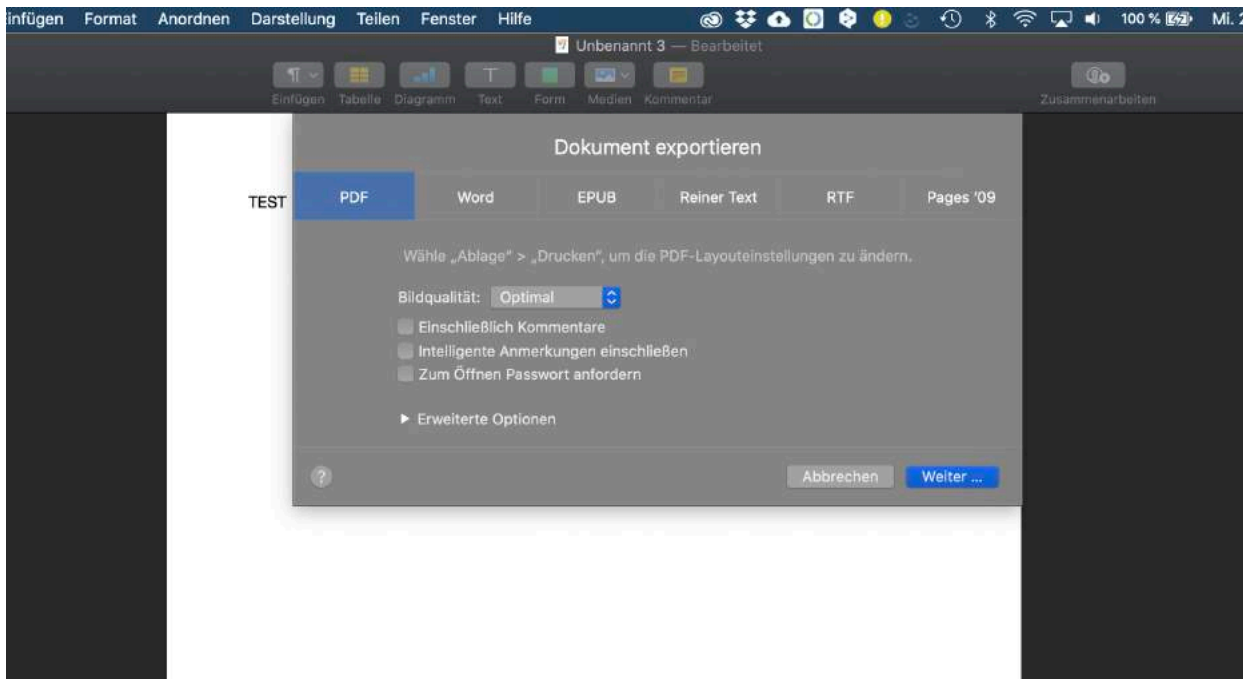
infügen Format Anordnen Darstellung Teilen Fenster Hilfe

100 % Mi. 2

Unbenannt 3 — Bearbeitet

Einfügen Tabelle Diagramm Text Form Medien Kommentar

Zusammenarbeiten

TEST

Dokument exportieren

PDF Word EPUB Reiner Text RTF Pages '09

Wähle „Ablage" > „Drucken", um die PDF-Layouteinstellungen zu ändern.

Bildqualität: Optimal

Einschließlich Kommentare

Intelligente Anmerkungen einschließen

Zum Öffnen Passwort anfordern

► Erweiterte Optionen

?

Abbrechen Weiter ...